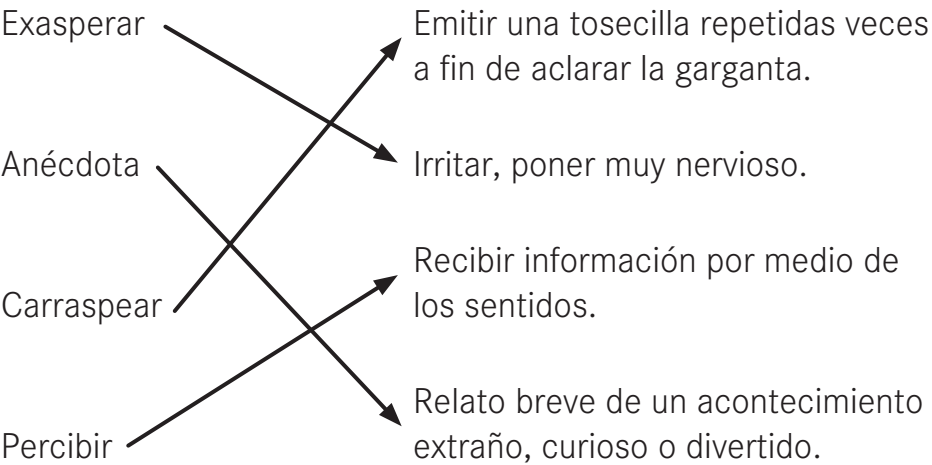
Exasperar

Anécdota

Carraspear

Percibir

Emitir una tosecilla repetidas veces a fin de aclarar la garganta.

Irritar, poner muy nervioso.

Recibir información por medio de los sentidos.

Relato breve de un acontecimiento extraño, curioso o divertido.